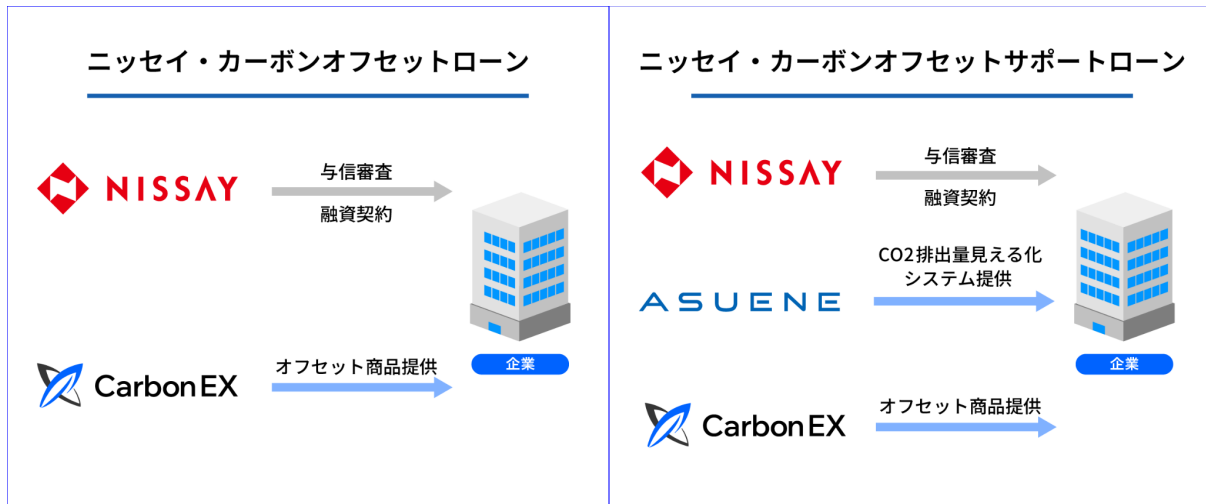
ニッセイ・カーボンオフセットローン

NISSAY

与信審査

融資契約

企業

Carbon EX

オフセット商品提供

ニッセイ・カーボンオフセットサポートローン

NISSAY

与信審査

融資契約

ASUENE

CO2排出量見える化システム提供

企業

Carbon EX

オフセット商品提供